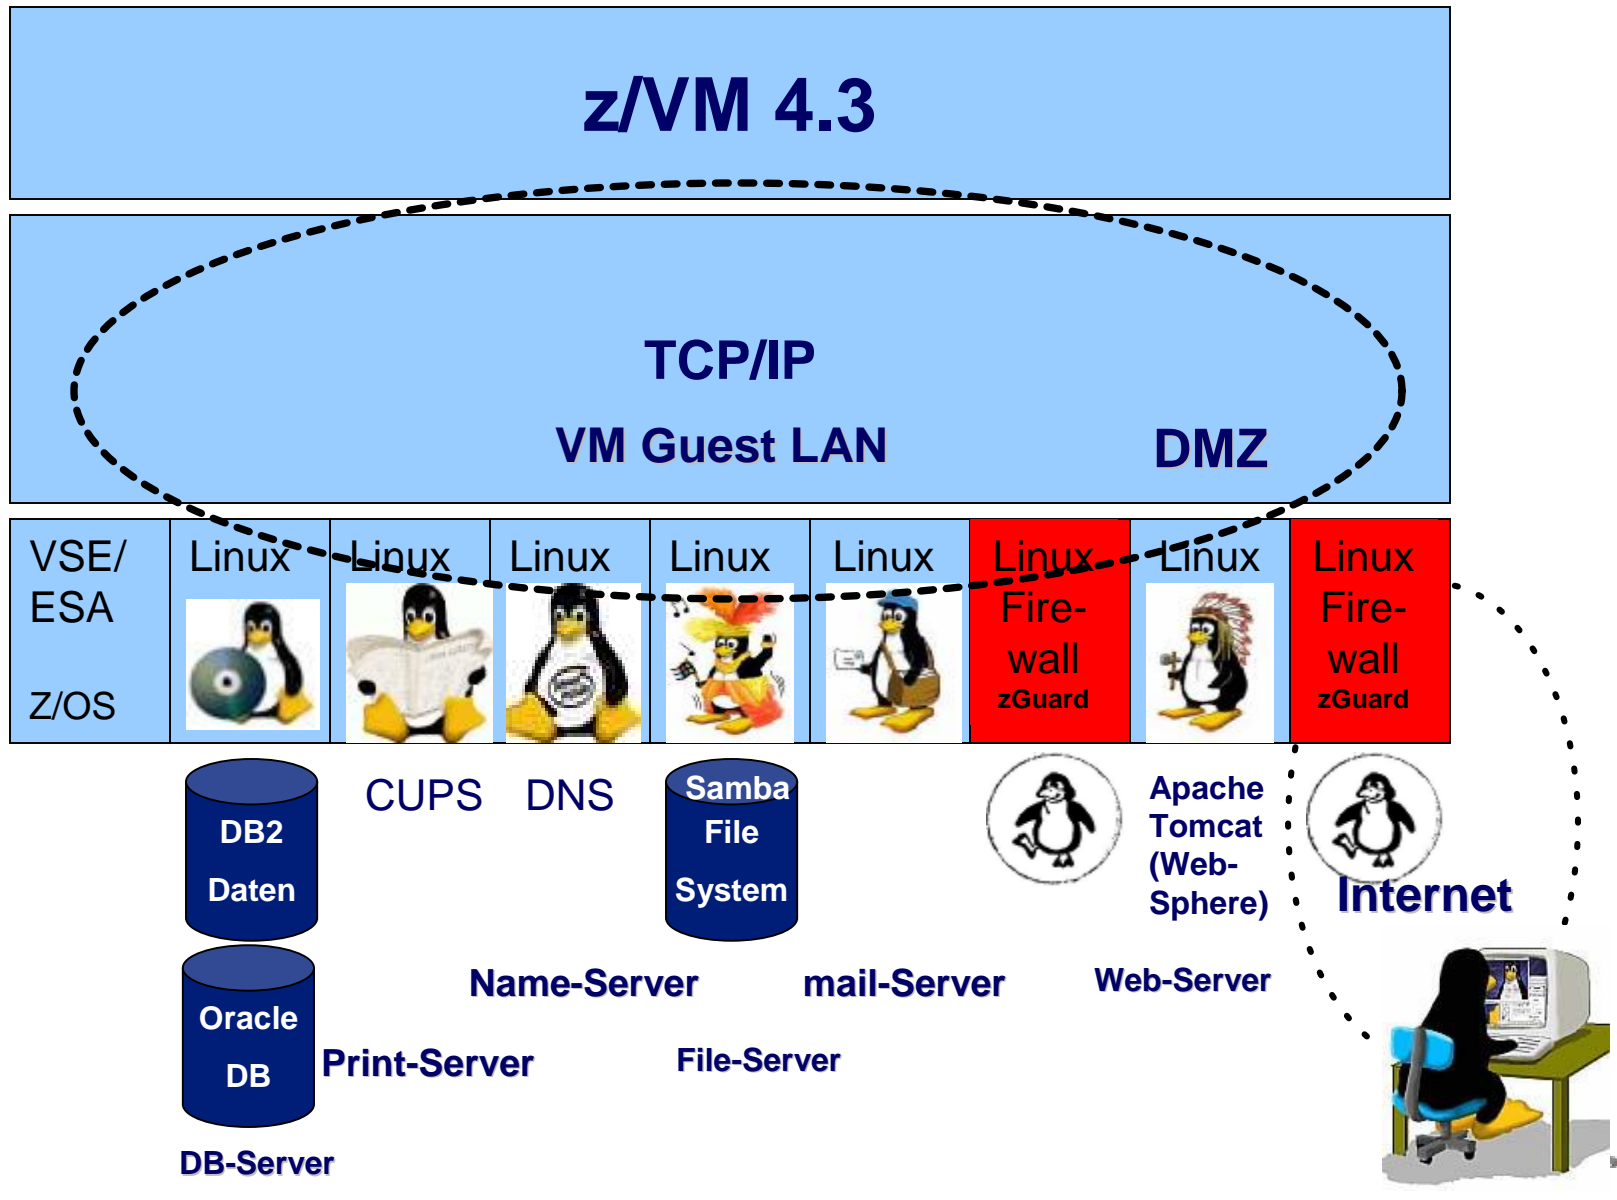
z/VM 4.3

TCP/IP

VM Guest LAN

DMZ

VSE/ ESA

Z/OS

Linux

Linux

Linux

Linux

Linux

Linux Fire-wall zGuard

Linux

Linux Fire-wall zGuard

DB2 Daten

CUPS

DNS

Samba File System

Apache Tomcat (Web-Sphere)

Internet

Oracle DB

Name-Server

mail-Server

Web-Server

Print-Server

File-Server

DB-Server